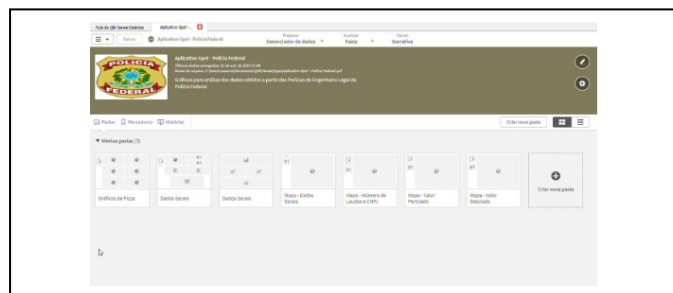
Hub do Qlik Sense Desktop | Aplicativo Sgeri - ...

Salvar | Aplicativo Sgeri - Polícia Federal

Preparar Gerenciador de dados | Analisar Pasta | Narrar Narrativa

POLÍCIA FEDERAL

Aplicativo Sgeri - Polícia Federal

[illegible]

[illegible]

Gráficos para análise dos dados obtidos a partir dos Peritos de Engenharia Legal da Polícia Federal

Pastas | Marcadores | Histórias

Criar nova pasta

Minhas pastas (7)

Gráficos de Pizza | Dados Gerais | Dados Gerais | Mapa - Dados Gerais | Mapa - Número de Laudos x CNPJ | Mapa - Valor Periciado | Mapa - Valor Desviado | Criar nova pasta